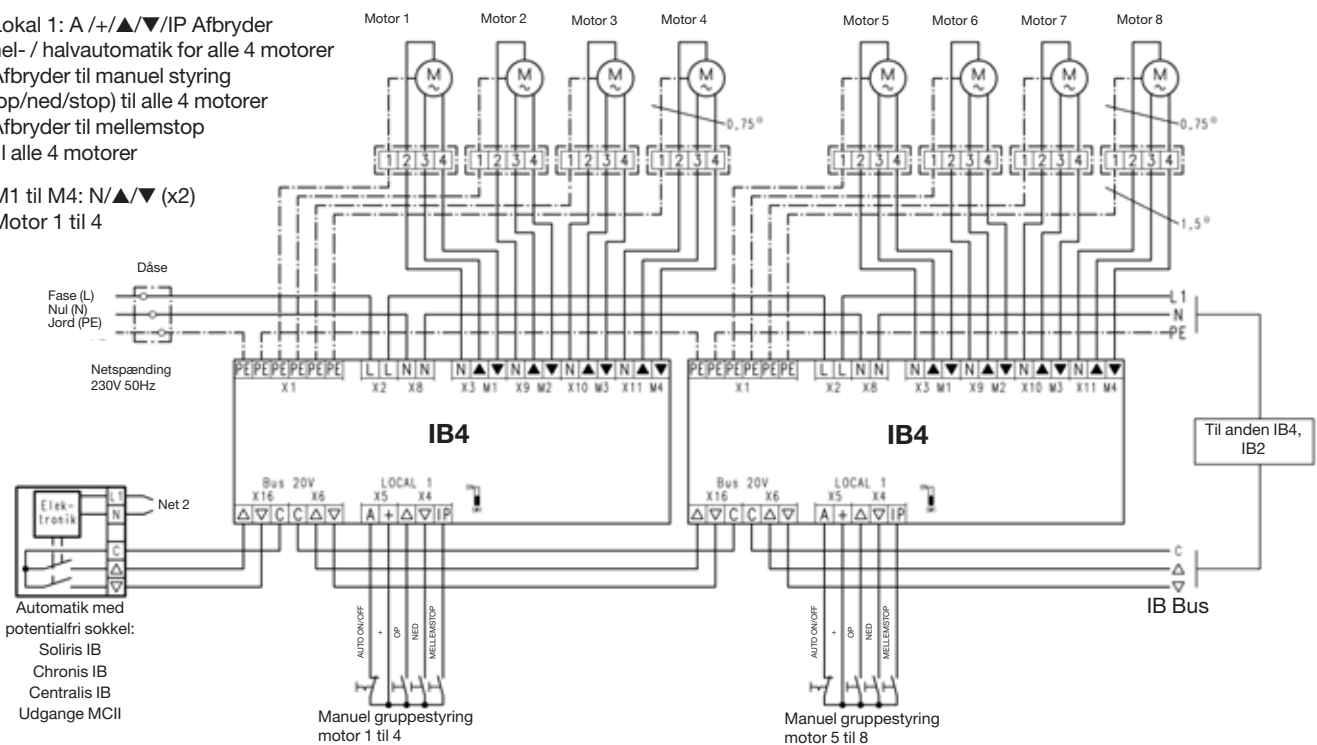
Lokal 1: A /+/▲/▼/IP Afbryder
nel- / halvautomatik for alle 4 motorer
Afbryder til manuel styring
op/ned/stop) til alle 4 motorer
Afbryder til mellemstop
il alle 4 motorer

M1 til M4: N/▲/▼ (x2)
Motor 1 til 4

Motor 1 Motor 2 Motor 3 Motor 4 Motor 5 Motor 6 Motor 7 Motor 8

M ~ M ~ M ~ M ~ M ~ M ~ M ~ M ~

0,75° 0,75°

1 2 3 4 1 2 3 4 1 2 3 4 1 2 3 4 1 2 3 4 1 2 3 4 1 2 3 4 1 2 3 4

1,5°

Dåse

Fase (L)
Nul (N)
Jord (PE)

L1
N
PE

Netspænding
230V 50Hz

PE PE PE PE PE PE X1 L L N N X2 X8 N ▲ ▼ N ▲ ▼ N ▲ ▼ N ▲ ▼ X3 M1 X9 M2 X10 M3 X11 M4

PE PE PE PE PE PE X1 L L N N X2 X8 N ▲ ▼ N ▲ ▼ N ▲ ▼ N ▲ ▼ X3 M1 X9 M2 X10 M3 X11 M4

IB4

IB4

Til anden IB4, IB2

Bus 20V X16 X6 LOCAL 1 X5 X4
△ ▽ C C △ ▽ A + △ ▽ IP

Bus 20V X16 X6 LOCAL 1 X5 X4
△ ▽ C C △ ▽ A + △ ▽ IP

Elek-tronik L1 N C △ ▽

Net 2

C
△
▽

IB Bus

Automatik med potentialfri sokkel:
Soliris IB
Chronis IB
Centralis IB
Udgange MCII

AUTO ON/OFF + OP NED MELLEMSTOP

AUTO ON/OFF + OP NED MELLEMSTOP

Manuel gruppestyring
motor 1 til 4

Manuel gruppestyring
motor 5 til 8